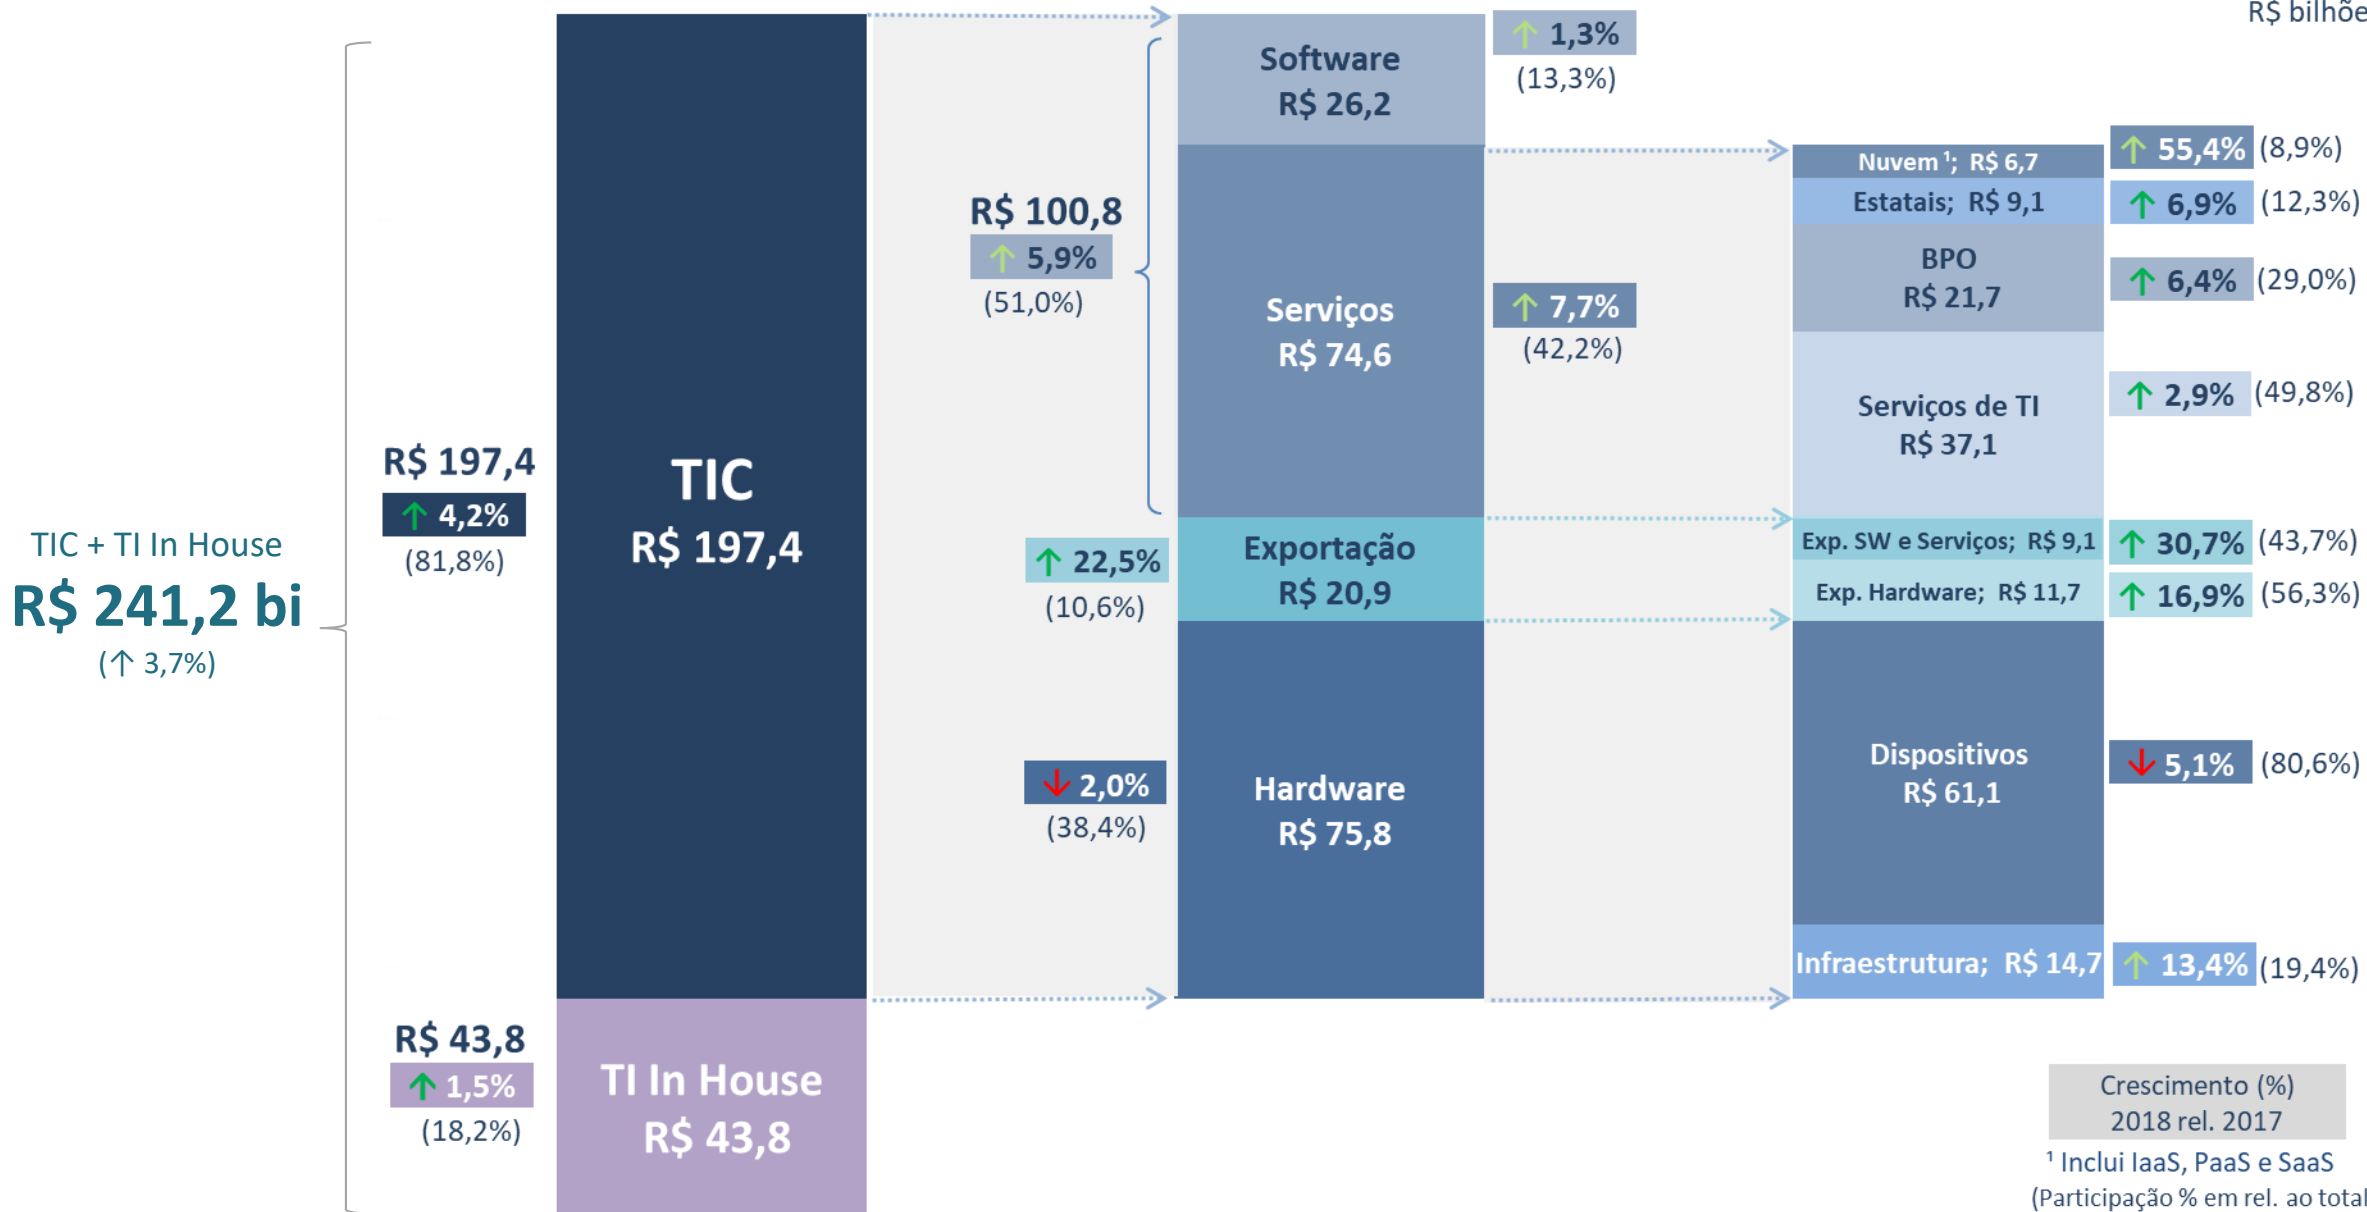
R$ bilhõe

TIC + TI In House
R$ 241,2 bi
(↑ 3,7%)

R$ 197,4
↑ 4,2%
(81,8%)

R$ 43,8
↑ 1,5%
(18,2%)

TIC
R$ 197,4

TI In House
R$ 43,8

R$ 100,8
↑ 5,9%
(51,0%)

↑ 22,5%
(10,6%)

↓ 2,0%
(38,4%)

Software
R$ 26,2

Serviços
R$ 74,6

Exportação
R$ 20,9

Hardware
R$ 75,8

↑ 1,3%
(13,3%)

↑ 7,7%
(42,2%)

Nuvem ¹; R$ 6,7
Estatais; R$ 9,1
BPO
R$ 21,7
Serviços de TI
R$ 37,1
Exp. SW e Serviços; R$ 9,1
Exp. Hardware; R$ 11,7
Dispositivos
R$ 61,1
Infraestrutura; R$ 14,7

↑ 55,4% (8,9%)
↑ 6,9% (12,3%)
↑ 6,4% (29,0%)
↑ 2,9% (49,8%)
↑ 30,7% (43,7%)
↑ 16,9% (56,3%)
↓ 5,1% (80,6%)
↑ 13,4% (19,4%)

Crescimento (%)
2018 rel. 2017
¹ Inclui IaaS, PaaS e SaaS
(Participação % em rel. ao total